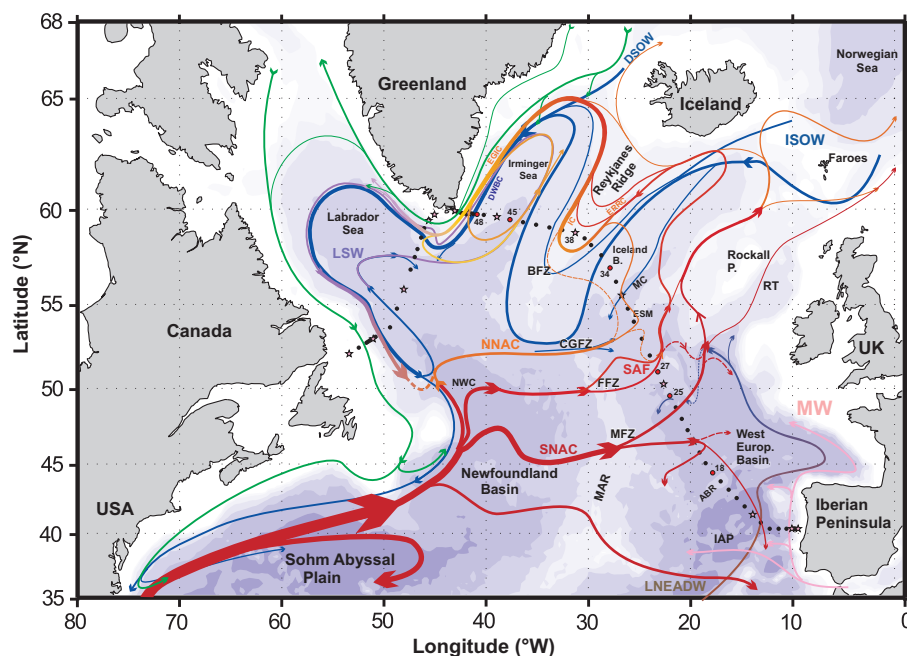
68
65
60
55
50
45
40
35
Latitude (°N)
80
70
60
50
40
30
20
10
0
Longitude (°W)
Greenland
Iceland
Norwegian Sea
DSOW
ISOW
Faroes
Irminger Sea
Reykjanes Ridge
EGIC
DWBC
IC
ERRC
Labrador Sea
LSW
48
45
38
34
Iceland B.
BFZ
MC
ESM
Rockall P.
RT
Canada
NNAC
CGFZ
NWC
FFZ
SAF
27
25
UK
MW
SNAC
MFZ
West Europ. Basin
Newfoundland Basin
MAR
18
ABR
Iberian Peninsula
USA
Sohm Abyssal Plain
IAP
LNEADW